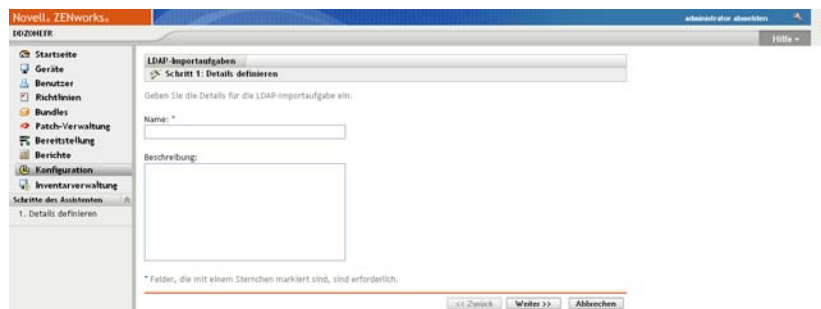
Novell. ZENworks.

administrator abmelden

DDZONEFR

Hilfe ▾

Startseite
Geräte
Benutzer
Richtlinien
Bundles
Patch-Verwaltung
Bereitstellung
Berichte
Konfiguration
Inventarverwaltung

Schritte des Assistenten

1. Details definieren

LDAP-Importaufgaben

Schritt 1: Details definieren

Geben Sie die Details für die LDAP-Importaufgabe ein.

Name: *

Beschreibung:

* Felder, die mit einem Sternchen markiert sind, sind erforderlich.

<< Zurück

Weiter >>

Abbrechen